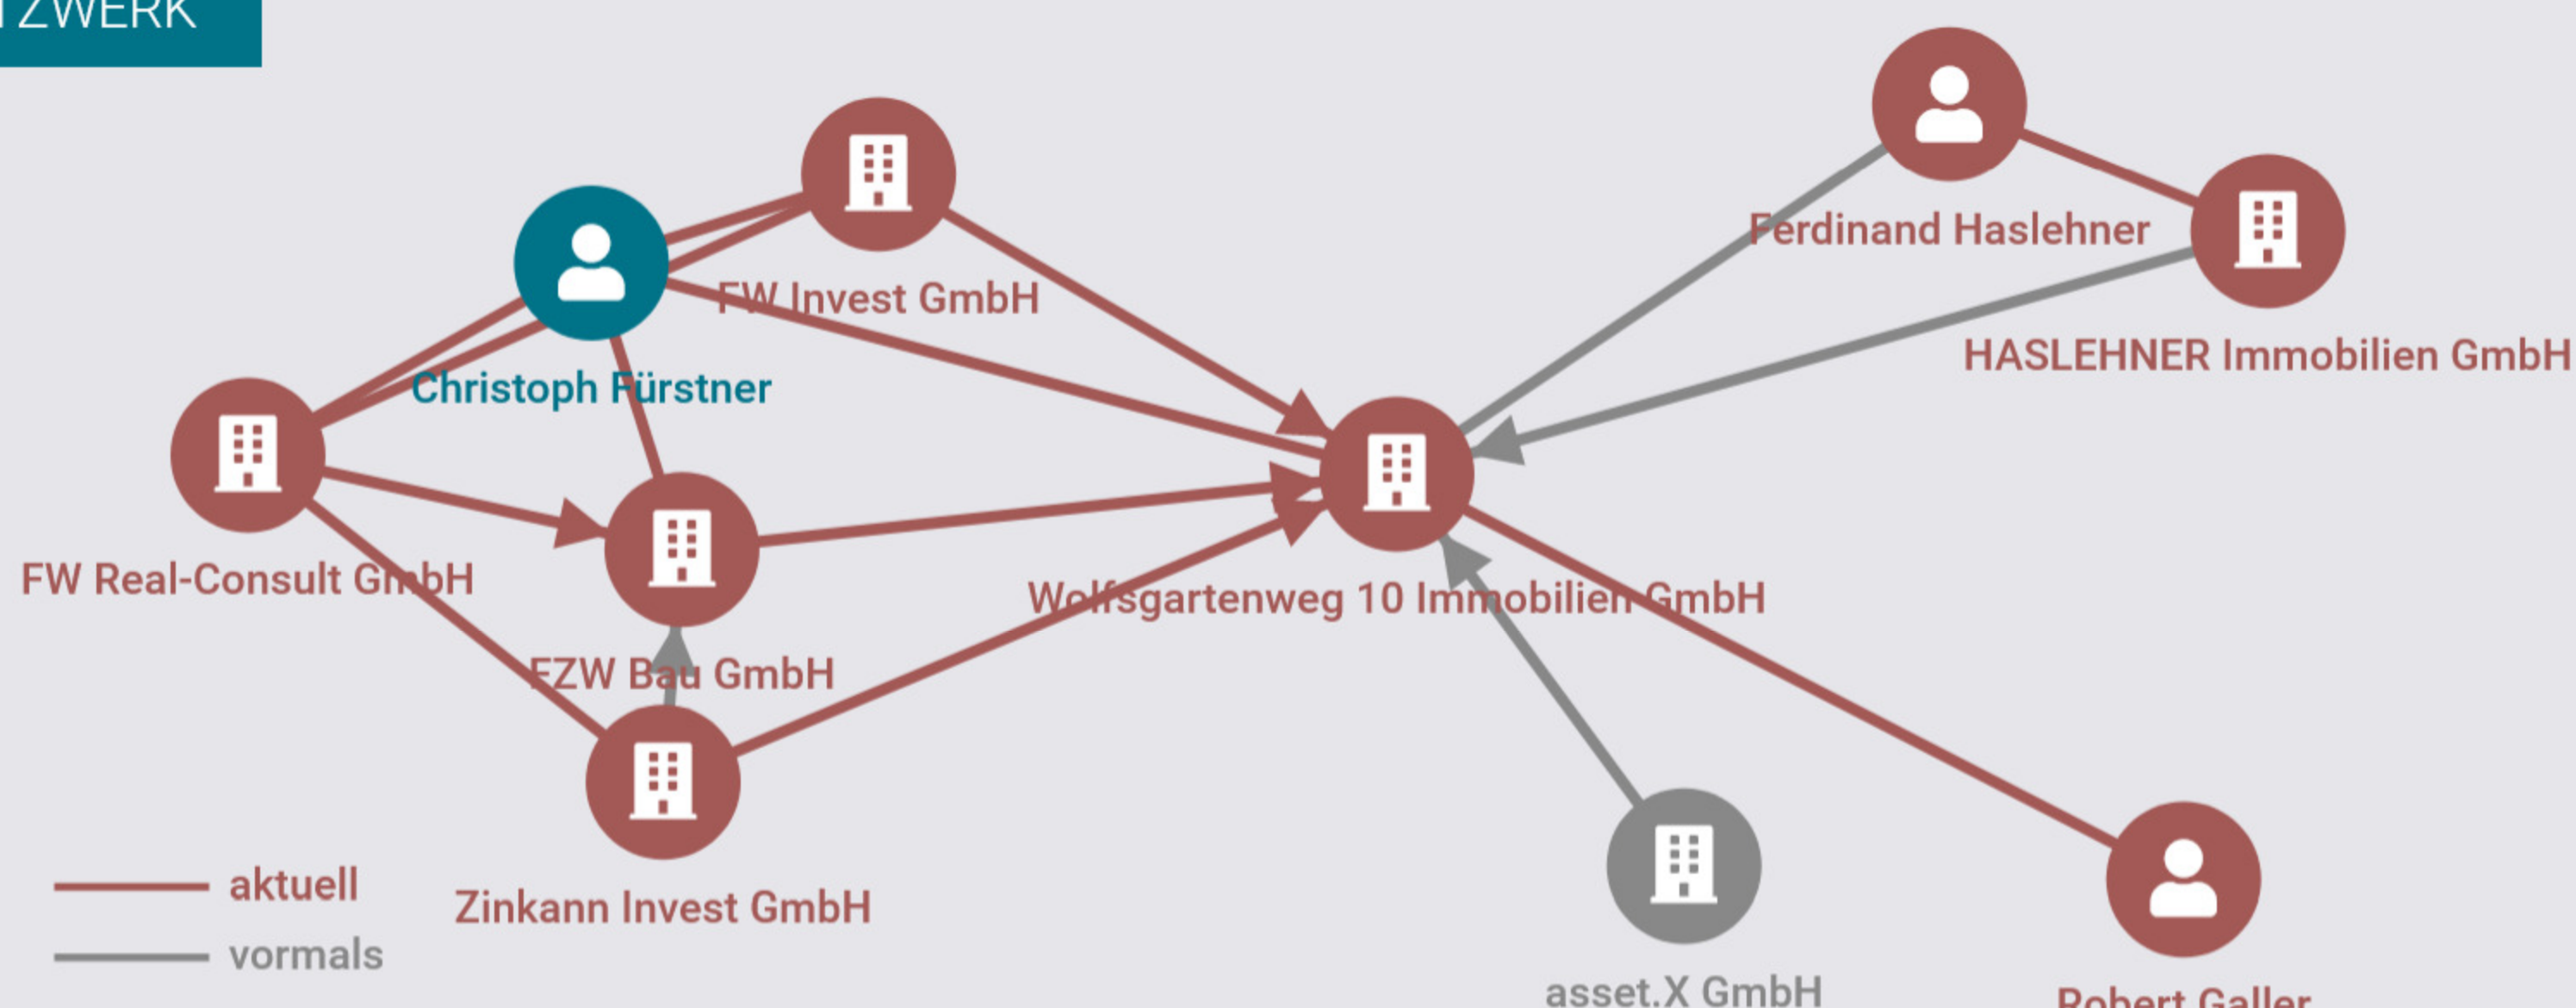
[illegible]ZWERK

Ferdinand Haslehner

FW Invest GmbH

HASLEHNER Immobilien GmbH

Christoph Fürstner

FW Real-Consult GmbH

Wolfsgartenweg 10 Immobilien GmbH

FZW Bau GmbH

aktuell

vormals

Zinkann Invest GmbH

asset.X GmbH

Robert Galler